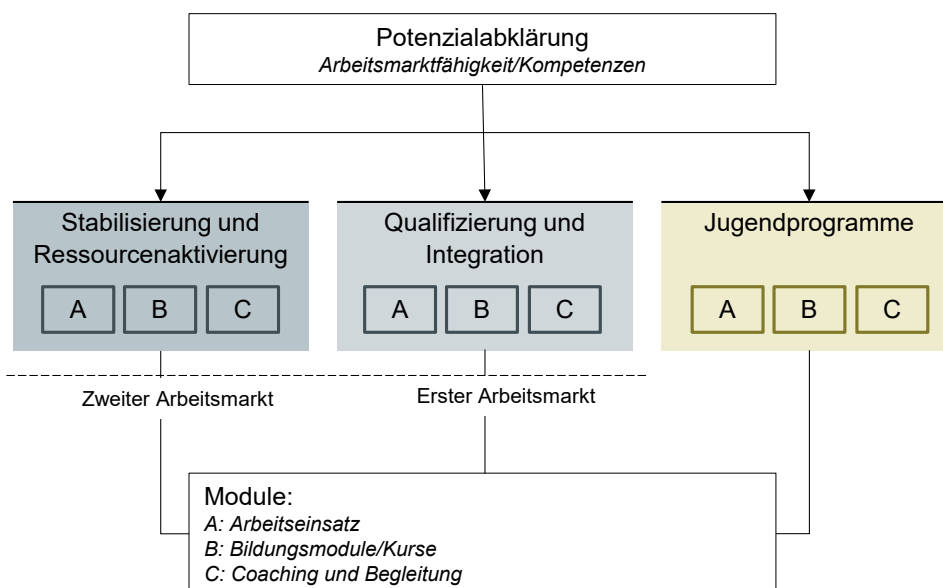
Potenzialabklärung
Arbeitsmarktfähigkeit/Kompetenzen

Stabilisierung und Ressourcenaktivierung

A B C

Qualifizierung und Integration

A B C

Jugendprogramme

A B C

Zweiter Arbeitsmarkt

Erster Arbeitsmarkt

Module:
A: Arbeitseinsatz
B: Bildungsmodule/Kurse
C: Coaching und Begleitung